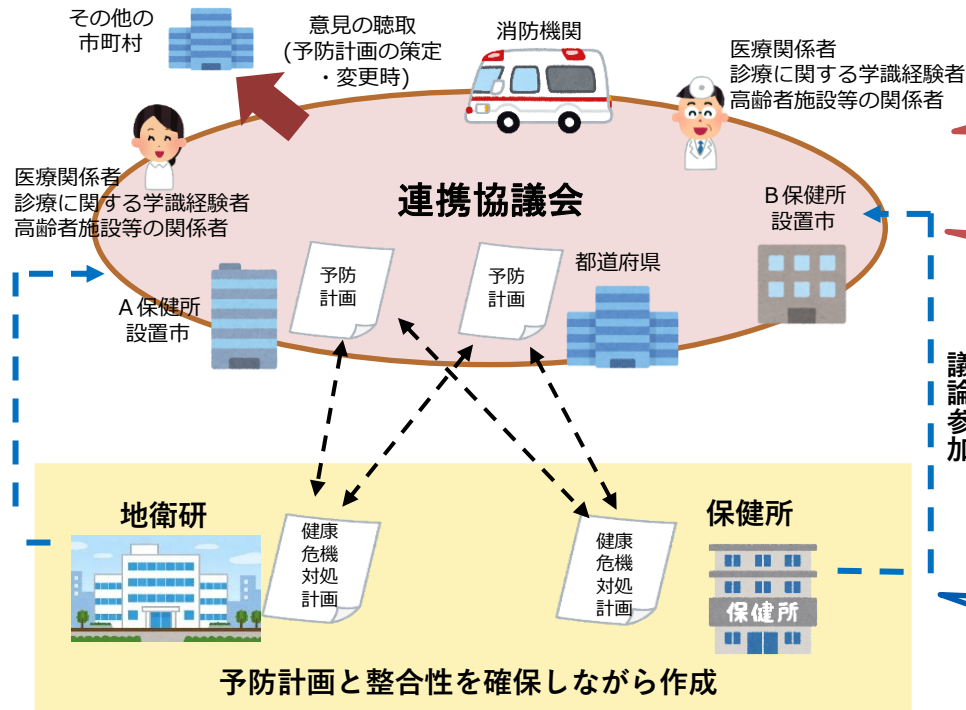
その他の
市町村

意見の聴取
(予防計画の策定
・変更時)

消防機関

医療関係者
診療に関する学識経験者
高齢者施設等の関係者

医療関係者
診療に関する学識経験者
高齢者施設等の関係者

連携協議会

B保健所
設置市

予防
計画

予防
計画

都道府県

A保健所
設置市

議
論
参
加

地衛研

健康
危機
対処
計画

健康
危機
対処
計画

保健所

保健所

予防計画と整合性を確保しながら作成